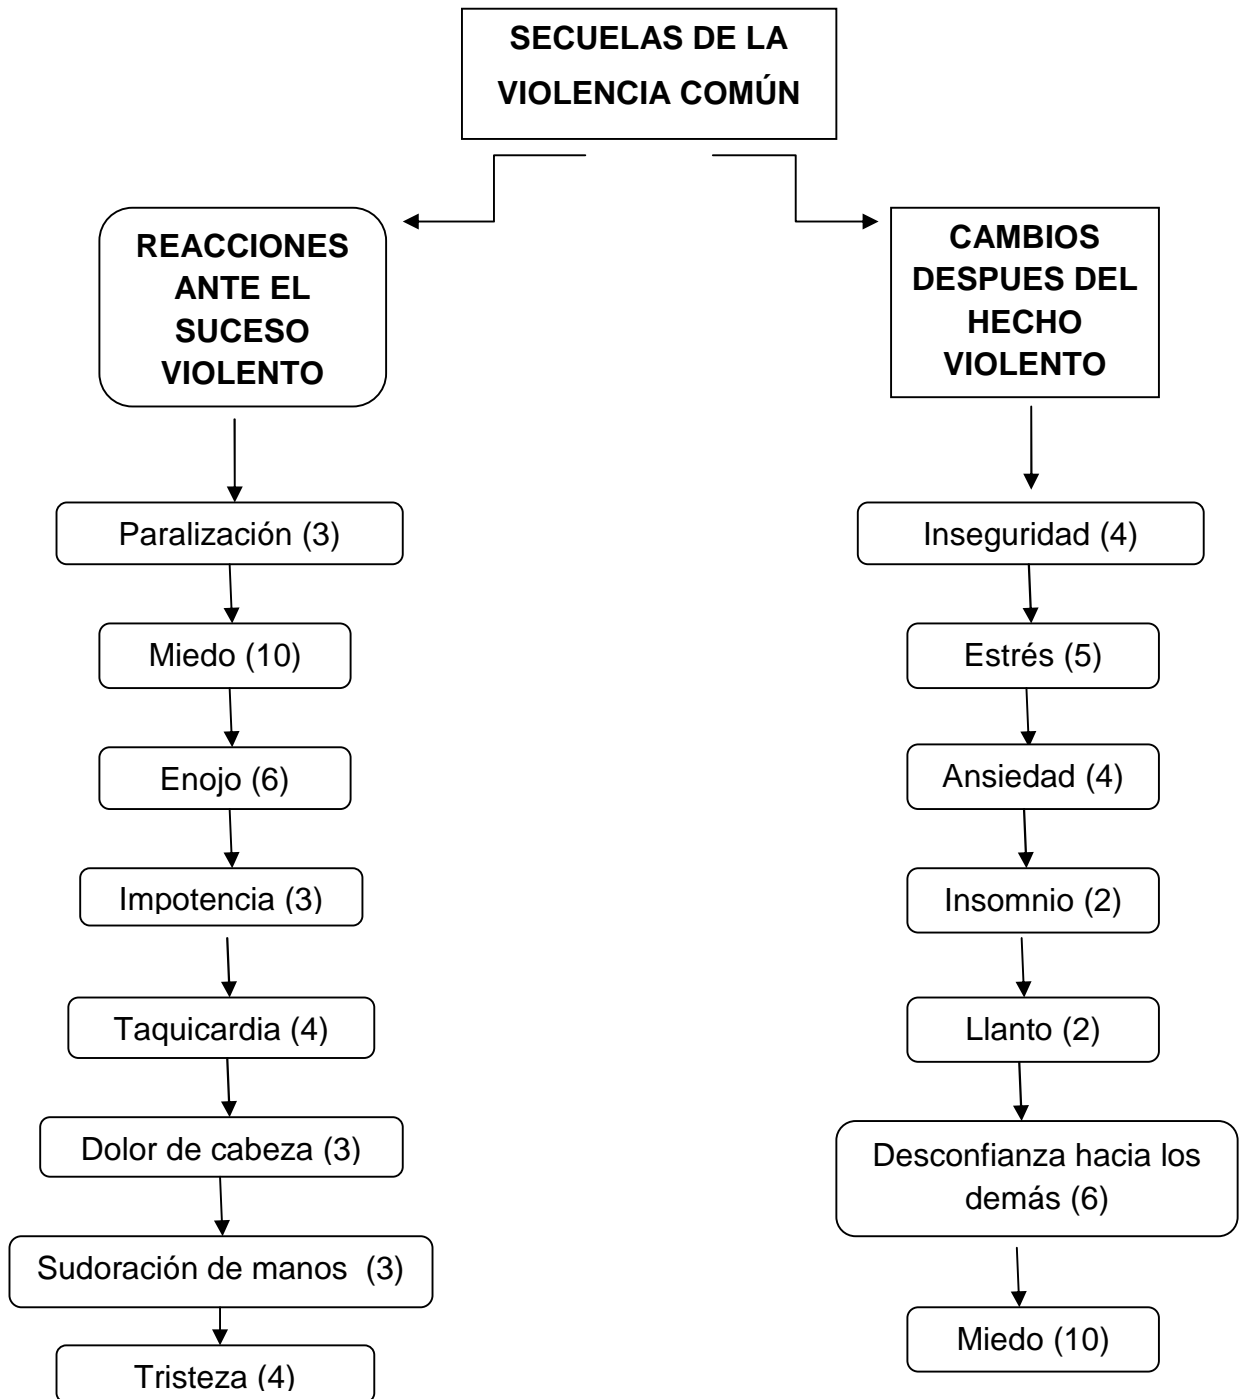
SECUELAS DE LA VIOLENCIA COMÚN

REACCIONES ANTE EL SUCESO VIOLENTO

Paralización (3)

Miedo (10)

Enojo (6)

Impotencia (3)

Taquicardia (4)

Dolor de cabeza (3)

Sudoración de manos (3)

Tristeza (4)

CAMBIOS DESPUES DEL HECHO VIOLENTO

Inseguridad (4)

Estrés (5)

Ansiedad (4)

Insomnio (2)

Llanto (2)

Desconfianza hacia los demás (6)

Miedo (10)